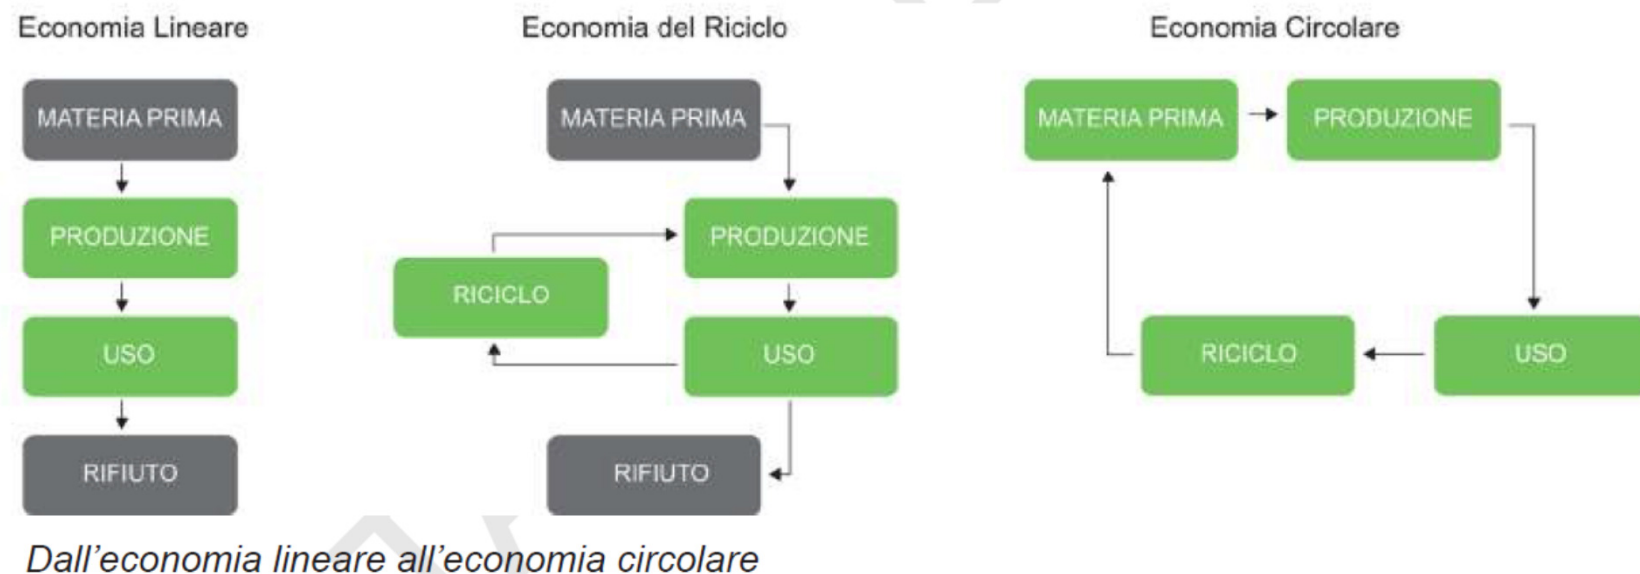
Economia Lineare

MATERIA PRIMA
PRODUZIONE
USO
RIFIUTO

Economia del Riciclo

MATERIA PRIMA
PRODUZIONE
RICICLO
USO
RIFIUTO

Economia Circolare

MATERIA PRIMA
PRODUZIONE
USO
RICICLO

Dall'economia lineare all'economia circolare